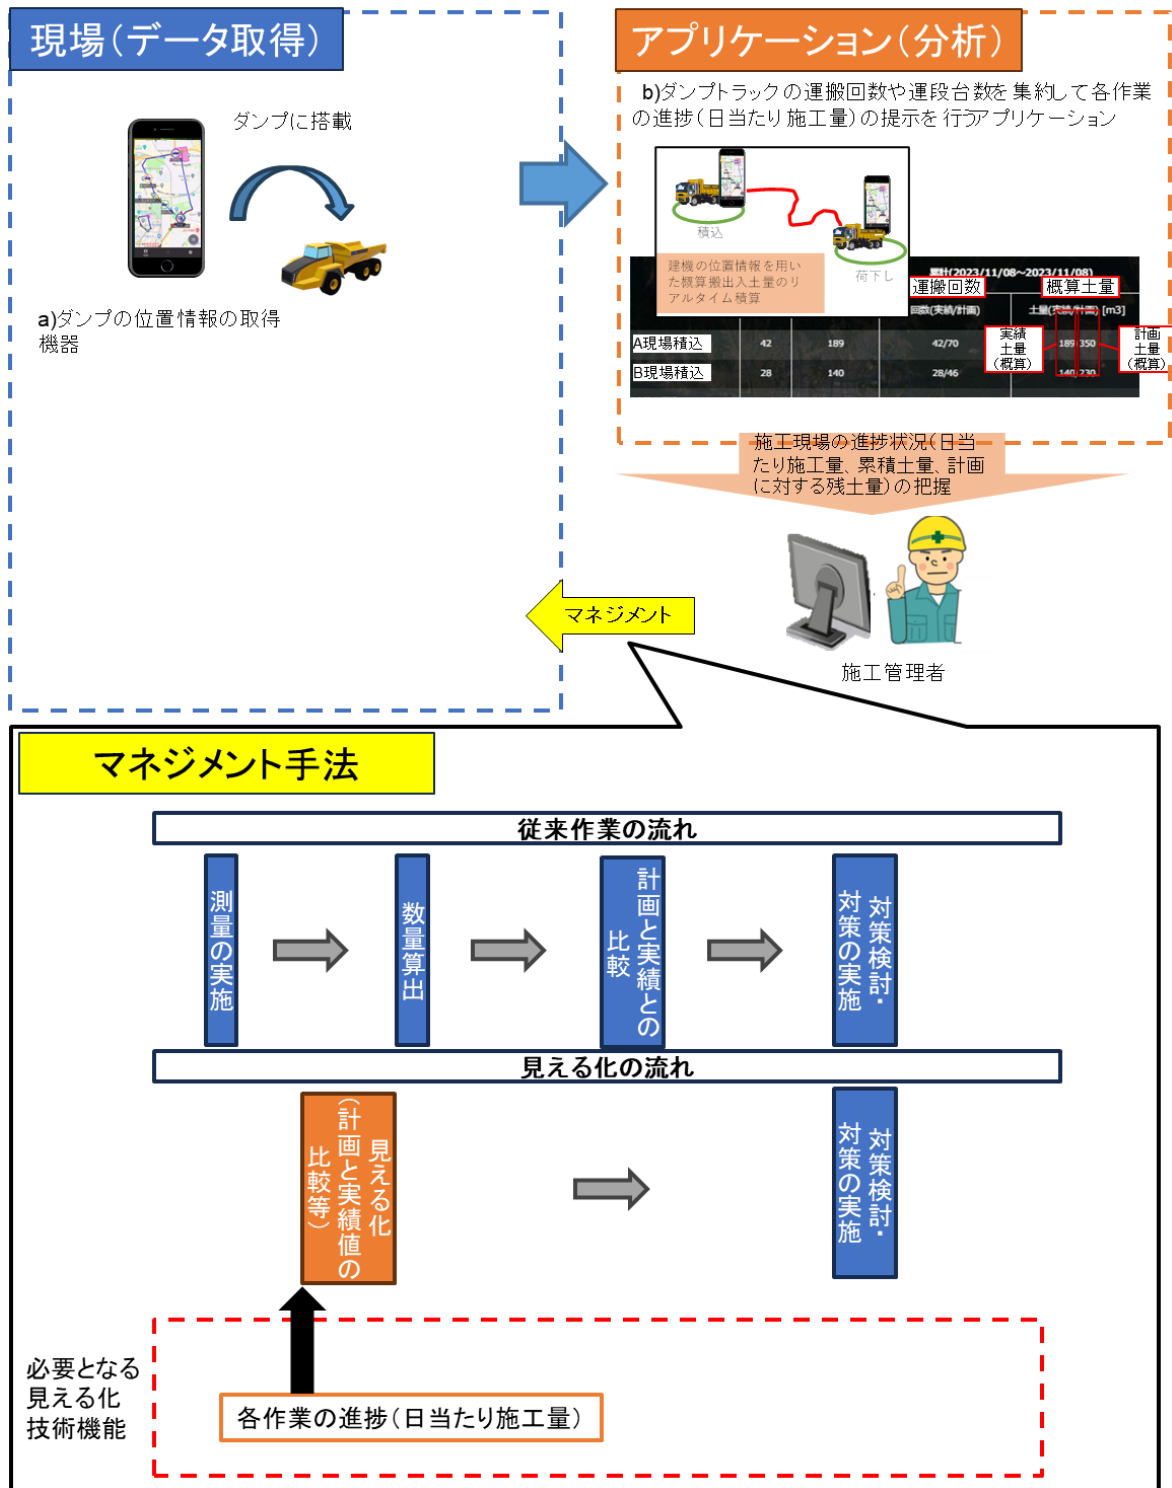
現場(データ取得)

ダンプに搭載

a)ダンプの位置情報の取得機器

アプリケーション(分析)

b)ダンプトラックの運搬回数や運段台数を集約して各作業の進捗(日当たり施工量)の提示を行うアプリケーション

積込

荷下し

建機の位置情報を用いた概算搬出入土量のリアルタイム積算

累計(2023/11/08~2023/11/08)

運搬回数

概算土量

回数(実績/計画)

土量(実績/計画) [m3]

実績土量(概算)

計画土量(概算)

| | | | | | |
|---|---|---|---|---|---|
| A現場積込 | 42 | 189 | 42/70 | 189 | 350 |
| B現場積込 | 28 | 140 | 28/46 | 140 | 230 |

施工現場の進捗状況(日当たり施工量、累積土量、計画に対する残土量)の把握

マネジメント

施工管理者

マネジメント手法

従来作業の流れ

測量の実施

数量算出

計画と実績との比較

対策検討・対策の実施

見える化の流れ

見える化(計画と実績値の比較等)

対策検討・対策の実施

必要となる見える化技術機能

各作業の進捗(日当たり施工量)